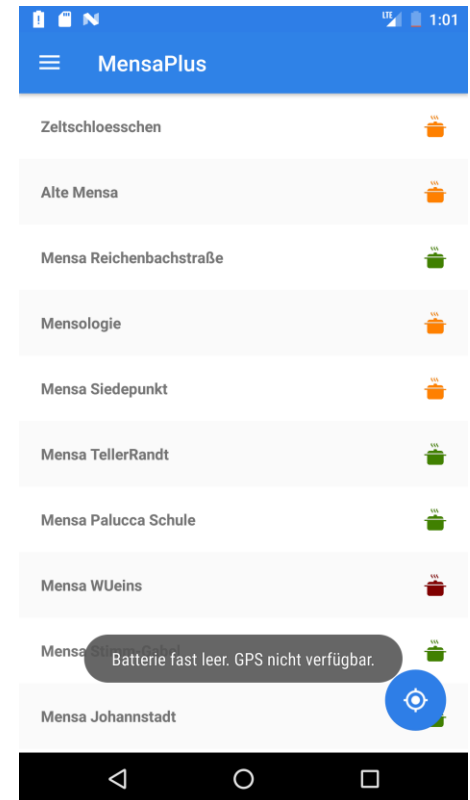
LTE 1:01

MensaPlus

Zeltschloesschen

Alte Mensa

Mensa Reichenbachstraße

Mensologie

Mensa Siedepunkt

Mensa TellerRandt

Mensa Palucca Schule

Mensa WUeins

Mensa St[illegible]

Batterie fast leer. GPS nicht verfügbar.

Mensa Johannstadt